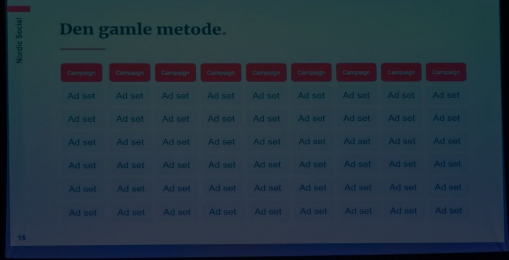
Nordic Social

Den gamle metode.

| Campaign | Campaign | Campaign | Campaign | Campaign | Campaign | Campaign | Campaign | Campaign |
|---|---|---|---|---|---|---|---|---|
| Ad set | Ad set | Ad set | Ad set | Ad set | Ad set | Ad set | Ad set | Ad set |
| Ad set | Ad set | Ad set | Ad set | Ad set | Ad set | Ad set | Ad set | Ad set |
| Ad set | Ad set | Ad set | Ad set | Ad set | Ad set | Ad set | Ad set | Ad set |
| Ad set | Ad set | Ad set | Ad set | Ad set | Ad set | Ad set | Ad set | Ad set |
| Ad set | Ad set | Ad set | Ad set | Ad set | Ad set | Ad set | Ad set | Ad set |
| Ad set | Ad set | Ad set | Ad set | Ad set | Ad set | Ad set | Ad set | Ad set |

15